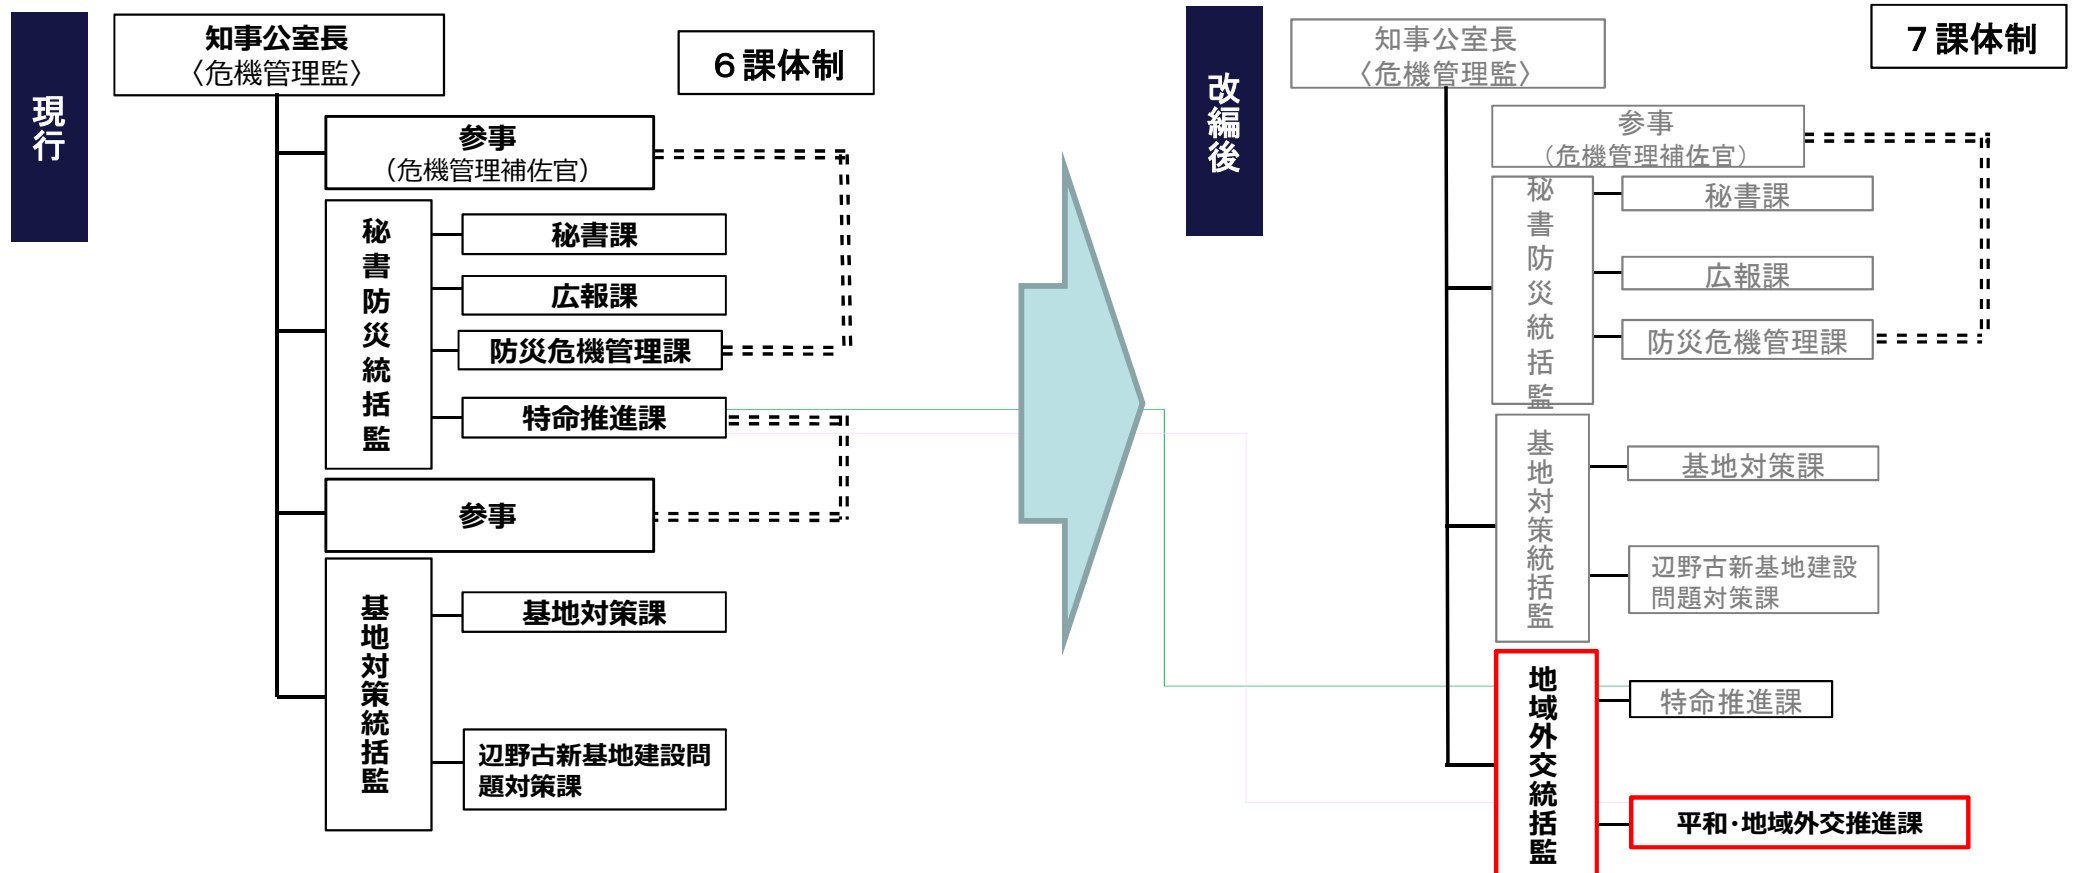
現行

知事公室長
〈危機管理監〉

６課体制

参事
（危機管理補佐官）

秘書防災統括監

秘書課

広報課

防災危機管理課

特命推進課

参事

基地対策統括監

基地対策課

辺野古新基地建設問題対策課

改編後

知事公室長
〈危機管理監〉

７課体制

参事
（危機管理補佐官）

秘書防災統括監

秘書課

広報課

防災危機管理課

基地対策統括監

基地対策課

辺野古新基地建設問題対策課

地域外交統括監

特命推進課

平和・地域外交推進課